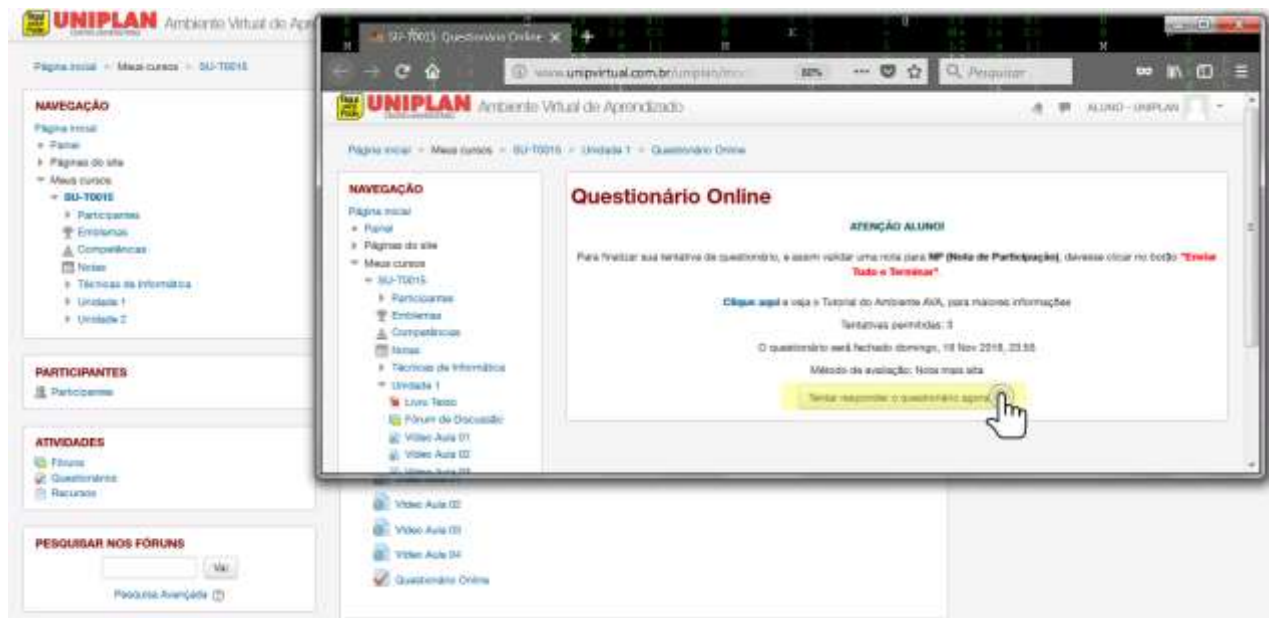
UNIPLAN Ambiente Virtual de Apr

Página inicial > Meus cursos > SU-T0015

NAVEGAÇÃO
Página inicial
Painel
Páginas do site
Meus cursos
SU-T0015
Participantes
Emblemas
Competências
Notas
Técnicas de Informática
Unidade 1
Unidade 2

PARTICIPANTES
Participantes

ATIVIDADES
Fóruns
Questionários
Recursos

PESQUISAR NOS FÓRUNS
Vai
Pesquisa Avançada

SU-T0015: Questionário Online

www.unipvirtual.com.br/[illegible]
80%
Pesquisar

UNIPLAN Ambiente Virtual de Aprendizado
ALUNO - UNIPLAN

Página inicial > Meus cursos > SU-T0015 > Unidade 1 > Questionário Online

NAVEGAÇÃO
Página inicial
Painel
Páginas do site
Meus cursos
SU-T0015
Participantes
Emblemas
Competências
Notas
Técnicas de Informática
Unidade 1
Livro Texto
Fórum de Discussão
Vídeo Aula 01
Vídeo Aula 02
Vídeo Aula 03
Vídeo Aula 02
Vídeo Aula 03
Vídeo Aula 04
Questionário Online

Questionário Online

ATENÇÃO ALUNO!

Para finalizar sua tentativa de questionário, e assim validar uma nota para NP (Nota de Participação), deverá clicar no botão "Enviar Tudo e Terminar".

Clique aqui e veja o Tutorial do Ambiente AVA, para maiores informações

Tentativas permitidas: 3

O questionário será fechado domingo, 18 Nov 2018, 23:55

Método de avaliação: Nota mais alta

Tentar responder o questionário agora